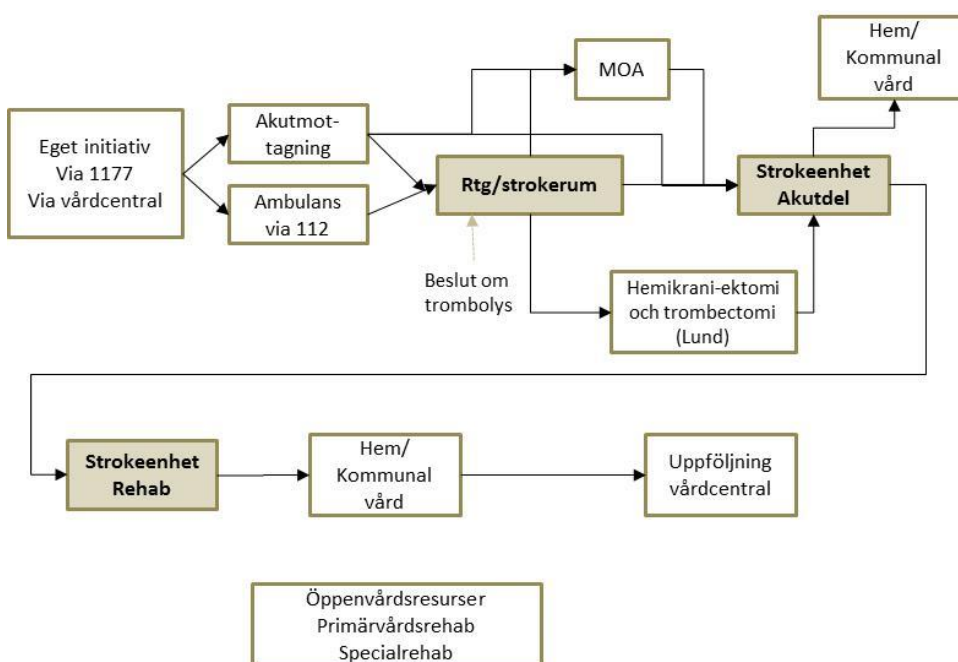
Eget initiativ
Via 1177
Via vårdcentral

Akutmottagning

Ambulans
via 112

MOA

Rtg/strokerum

Beslut om
trombolys

Hemikrani-ektomi
och trombectomi
(Lund)

Hem/
Kommunal
vård

Strokeenhet
Akutdel

Strokeenhet
Rehab

Hem/
Kommunal
vård

Uppföljning
vårdcentral

Öppenvårdsresurser
Primärvårdsrehab
Specialrehab